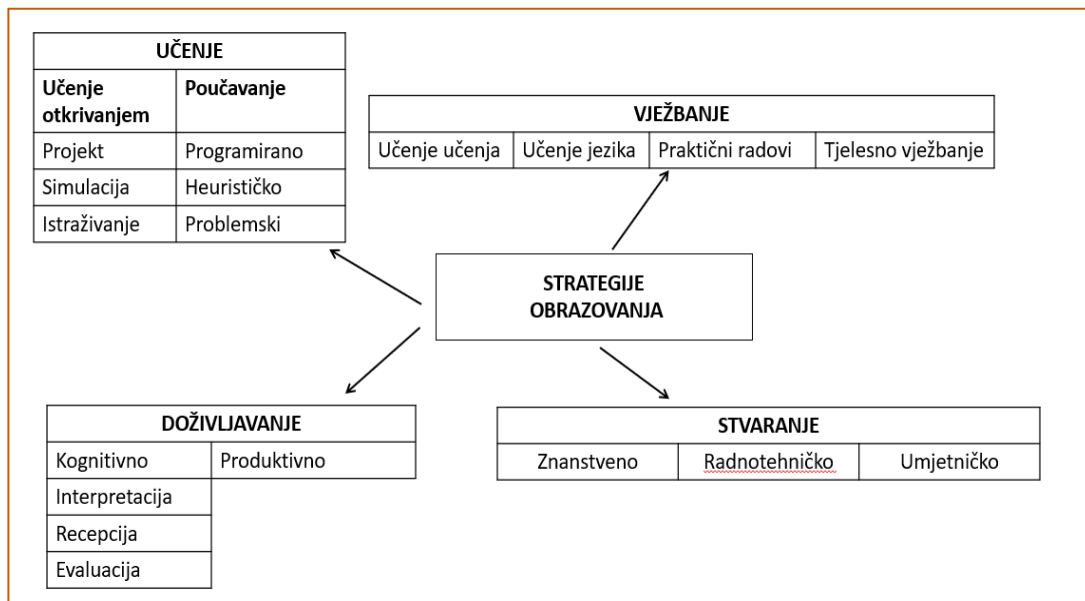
| UČENJE | |
|---|---|
| **Učenje otkrivanjem** | **Poučavanje** |
| Projekt | Programirano |
| Simulacija | Heurističko |
| Istraživanje | Problemski |

| VJEŽBANJE | | | |
|---|---|---|---|
| Učenje učenja | Učenje jezika | Praktični radovi | Tjelesno vježbanje |

STRATEGIJE OBRAZOVANJA

| DOŽIVLJAVANJE | |
|---|---|
| Kognitivno | Produktivno |
| Interpretacija | |
| Recepcija | |
| Evaluacija | |

| STVARANJE | | |
|---|---|---|
| Znanstveno | Radnotehničko | Umjetničko |